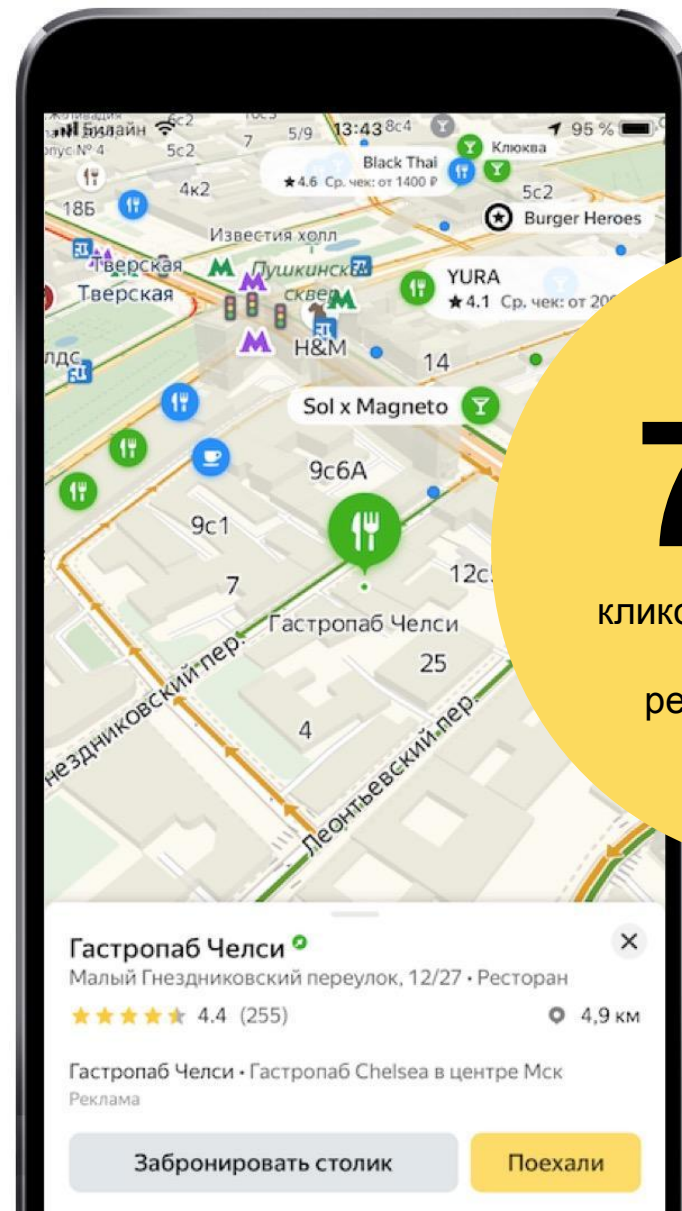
Билайн 13:43 95 %
Клюква
Black Thai
★4.6 Ср. чек: от 1400 ₽
5с2
Burger Heroes
18Б
4к2
Известия холл
Тверская
Пушкинский сквер
Тверская
YURA
★4.1 Ср. чек: от 20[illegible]
H&M
14
Sol x Magneto
9с6А
9с1
7
12с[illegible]
Гастропаб Челси
25
Гнездниковский пер.
4
Леонтьевский пер.
7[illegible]
клико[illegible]
ре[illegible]

Гастропаб Челси
Малый Гнездниковский переулок, 12/27 • Ресторан
4.4 (255)
4,9 км
Гастропаб Челси • Гастропаб Chelsea в центре Мск
Реклама
Забронировать столик
Поехали